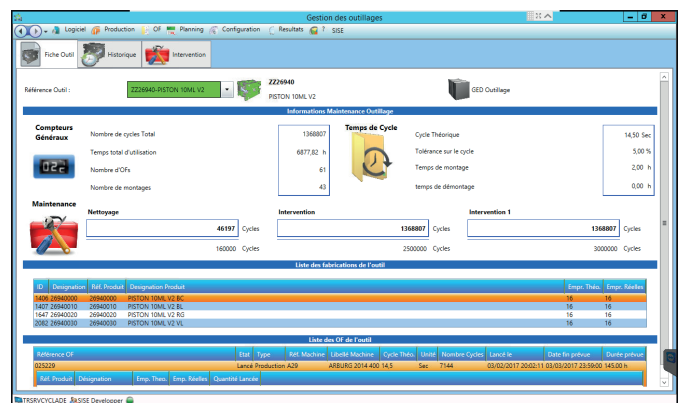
Gestion des outillages

Logiciel Production OF Planning Configuration Resultats ? SISE

Fiche Outil Historique Intervention

Référence Outil : ZZ26940-PISTON 10ML V2

ZZ26940
PISTON 10ML V2

GED Outillage

Informations Maintenance Outillage

Compteurs Généraux

| Nombre de cycles Total | 1368807 |
|---|---|
| Temps total d'utilisation | 6877,82 h |
| Nombre d'OFs | 61 |
| Nombre de montages | 43 |

02c

Temps de Cycle

| Cycle Théorique | 14,50 Sec |
|---|---|
| Tolérance sur le cycle | 5,00 % |
| Temps de montage | 2,00 h |
| temps de démontage | 0,00 h |

Maintenance

Nettoyage
46197 Cycles
160000 Cycles

Intervention
1368807 Cycles
2500000 Cycles

Intervention 1
1368807 Cycles
3000000 Cycles

Liste des fabrications de l'outil

| ID | Designation | Réf. Produit | Designation Produit | Empr. Théo. | Empr. Réelles |
|---|---|---|---|---|---|
| 1406 | 26940000 | 26940000 | PISTON 10ML V2 BC | 16 | 16 |
| 1407 | 26940010 | 26940010 | PISTON 10ML V2 BL | 16 | 16 |
| 1647 | 26940020 | 26940020 | PISTON 10ML V2 RG | 16 | 16 |
| 2082 | 26940030 | 26940030 | PISTON 10ML V2 VL | 16 | 16 |

Liste des OF de l'outil

| Référence OF | Etat | Type | Réf. Machine | Libellé Machine | Cycle Théo. | Unité | Nombre Cycles | Lancé le | Date fin prévue | Durée prévue |
|---|---|---|---|---|---|---|---|---|---|---|
| 025229 | Lancé | Production | A29 | ARBURG 2014 400 | 14,5 | Sec | 7144 | 03/02/2017 20:02:11 | 03/03/2017 23:59:00 | 145.00 h |

Réf. Produit Designation Emp. Théo. Emp. Réelles Quantité Lancée

TRSRVCYCLADE SISE Developper